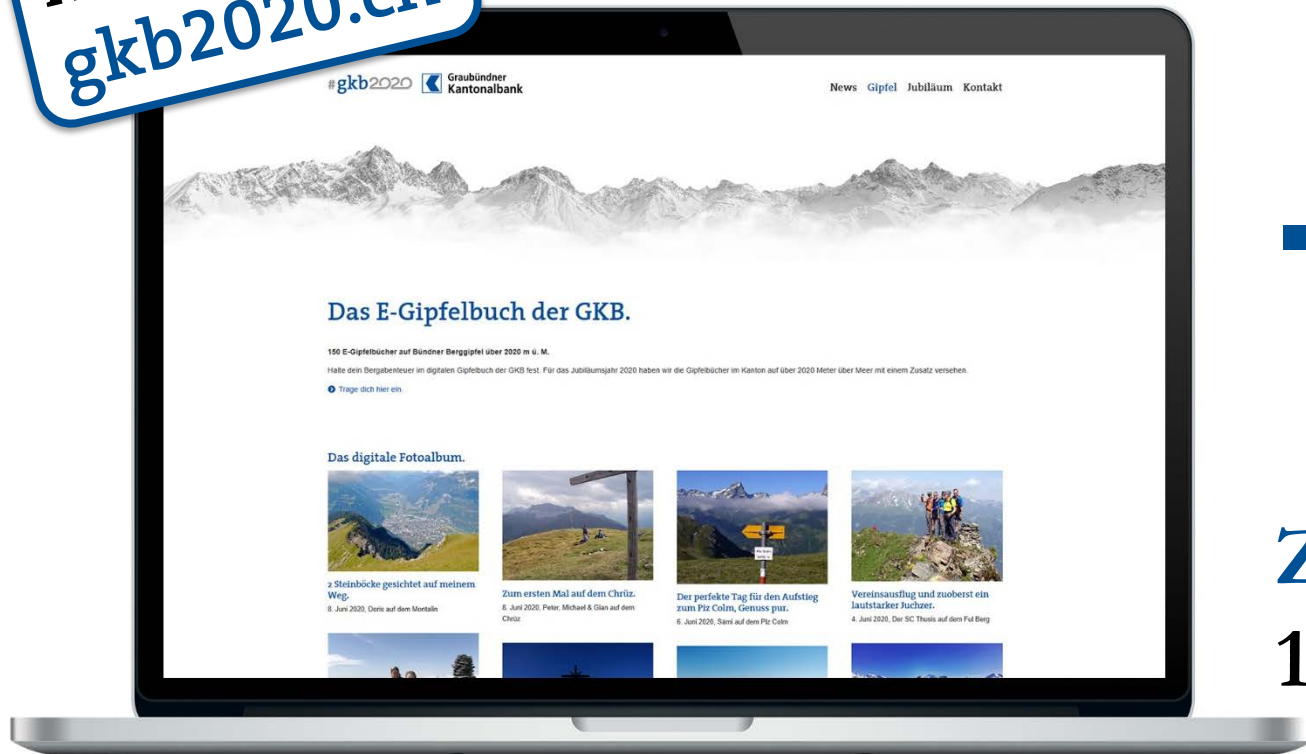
gkb2020.ch

#gkb2020 Graubündner Kantonalbank

News Gipfel Jubiläum Kontakt

Das E-Gipfelbuch der GKB.

150 E-Gipfelbücher auf Bündner Berggipfel über 2020 m ü. M.

Halte dein Bergabenteuer im digitalen Gipfelbuch der GKB fest. Für das Jubiläumsjahr 2020 haben wir die Gipfelbücher im Kanton auf über 2020 Meter über Meer mit einem Zusatz versehen.

Trage dich hier ein.

Das digitale Fotoalbum.

2 Steinböcke gesichtet auf meinem Weg.
8. Juni 2020, Doris auf dem Montalin

Zum ersten Mal auf dem Chrüz.
8. Juni 2020, Peter, Michael & Gian auf dem Chrüz

Der perfekte Tag für den Aufstieg zum Piz Colm, Genuss pur.
6. Juni 2020, Sämi auf dem Piz Colm

Vereinsausflug und zuoberst ein lautstarker Juchzer.
4. Juni 2020, Der SC Thusis auf dem Fol Berg

Z
1